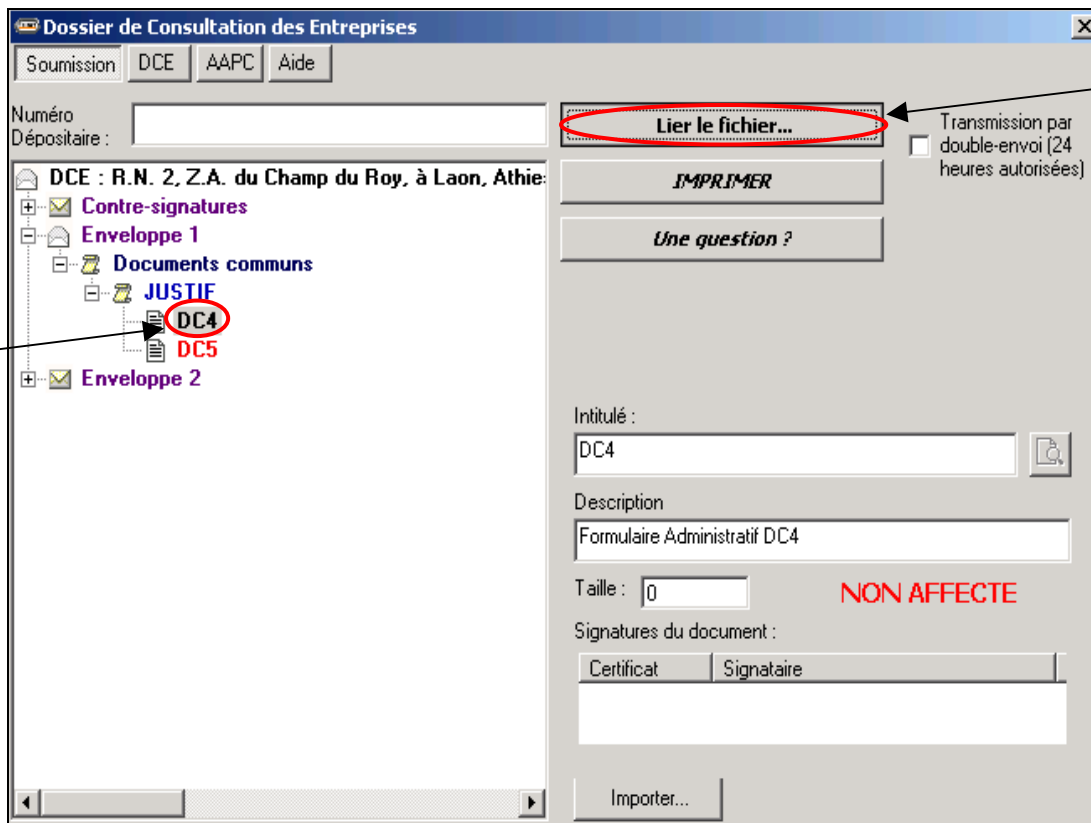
Dossier de Consultation des Entreprises

Soumission DCE AAPC Aide

Numéro Dépositaire :

Lier le fichier...

Transmission par double-envoi (24 heures autorisées)

IMPRIMER

Une question ?

DCE : R.N. 2, Z.A. du Champ du Roy, à Laon, Athie

Contre-signatures

Enveloppe 1

Documents communs

JUSTIF

DC4

DC5

Enveloppe 2

Intitulé :

DC4

Description

Formulaire Administratif DC4

Taille : 0

NON AFFECTE

Signatures du document :

| Certificat | Signataire |
|---|---|

Importer...